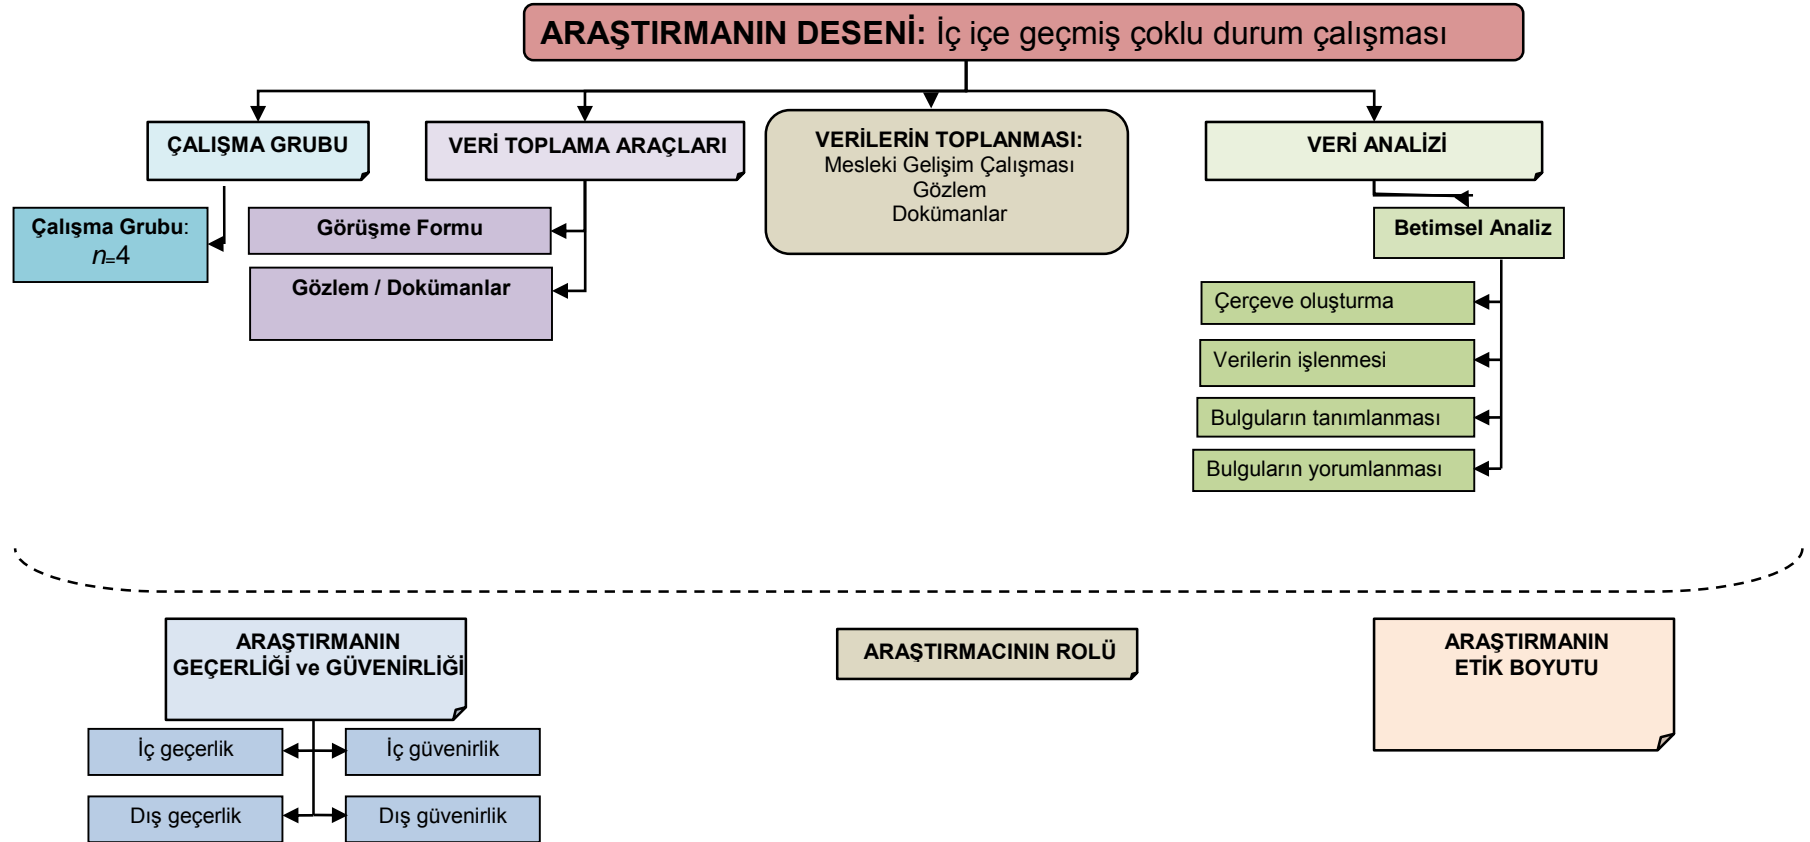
ARAŞTIRMANIN DESENİ: İç içe geçmiş çoklu durum çalışması

ÇALIŞMA GRUBU

Çalışma Grubu: $n$=4

VERİ TOPLAMA ARAÇLARI

Görüşme Formu

Gözlem / Dokümanlar

VERİLERİN TOPLANMASI:
Mesleki Gelişim Çalışması
Gözlem
Dokümanlar

VERİ ANALİZİ

Betimsel Analiz

Çerçeve oluşturma

Verilerin işlenmesi

Bulguların tanımlanması

Bulguların yorumlanması

ARAŞTIRMANIN GEÇERLİĞİ ve GÜVENİRLİĞİ

İç geçerlik

İç güvenirlik

Dış geçerlik

Dış güvenirlik

ARAŞTIRMACININ ROLÜ

ARAŞTIRMANIN ETİK BOYUTU